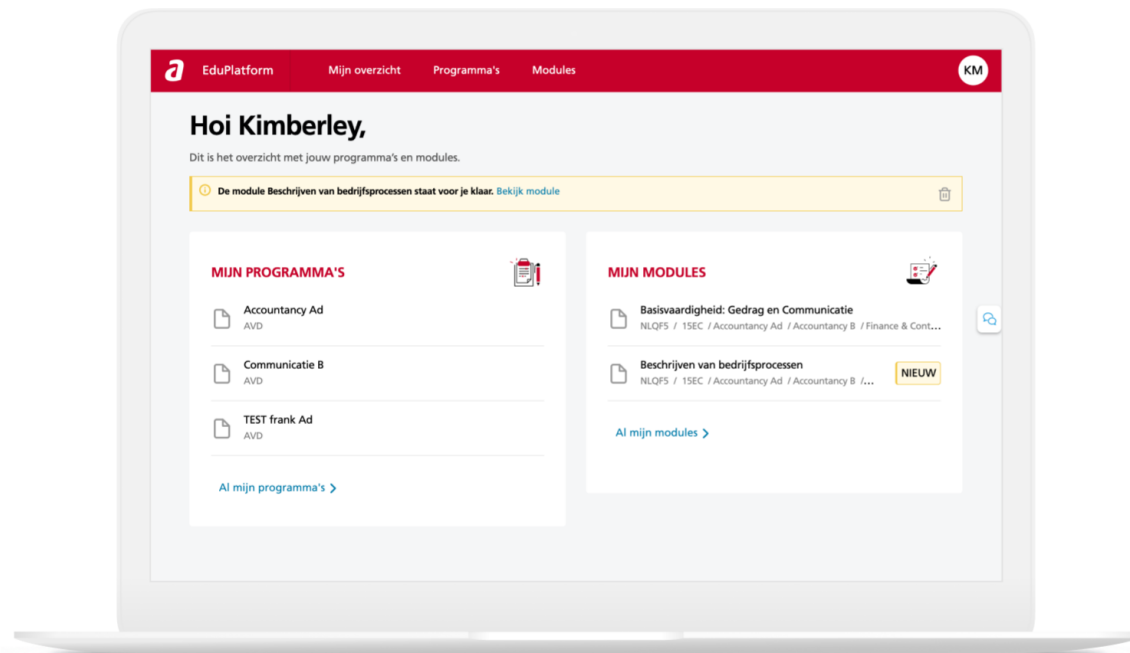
a EduPlatform Mijn overzicht Programma's Modules KM

Hoi Kimberley,

Dit is het overzicht met jouw programma's en modules.

De module Beschrijven van bedrijfsprocessen staat voor je klaar. Bekijk module

MIJN PROGRAMMA'S

Accountancy Ad
AVD

Communicatie B
AVD

TEST frank Ad
AVD

Al mijn programma's

MIJN MODULES

Basisvaardigheid: Gedrag en Communicatie
NLQF5 / 15EC / Accountancy Ad / Accountancy B / Finance & Cont...

Beschrijven van bedrijfsprocessen
NLQF5 / 15EC / Accountancy Ad / Accountancy B /...
NIEUW

Al mijn modules